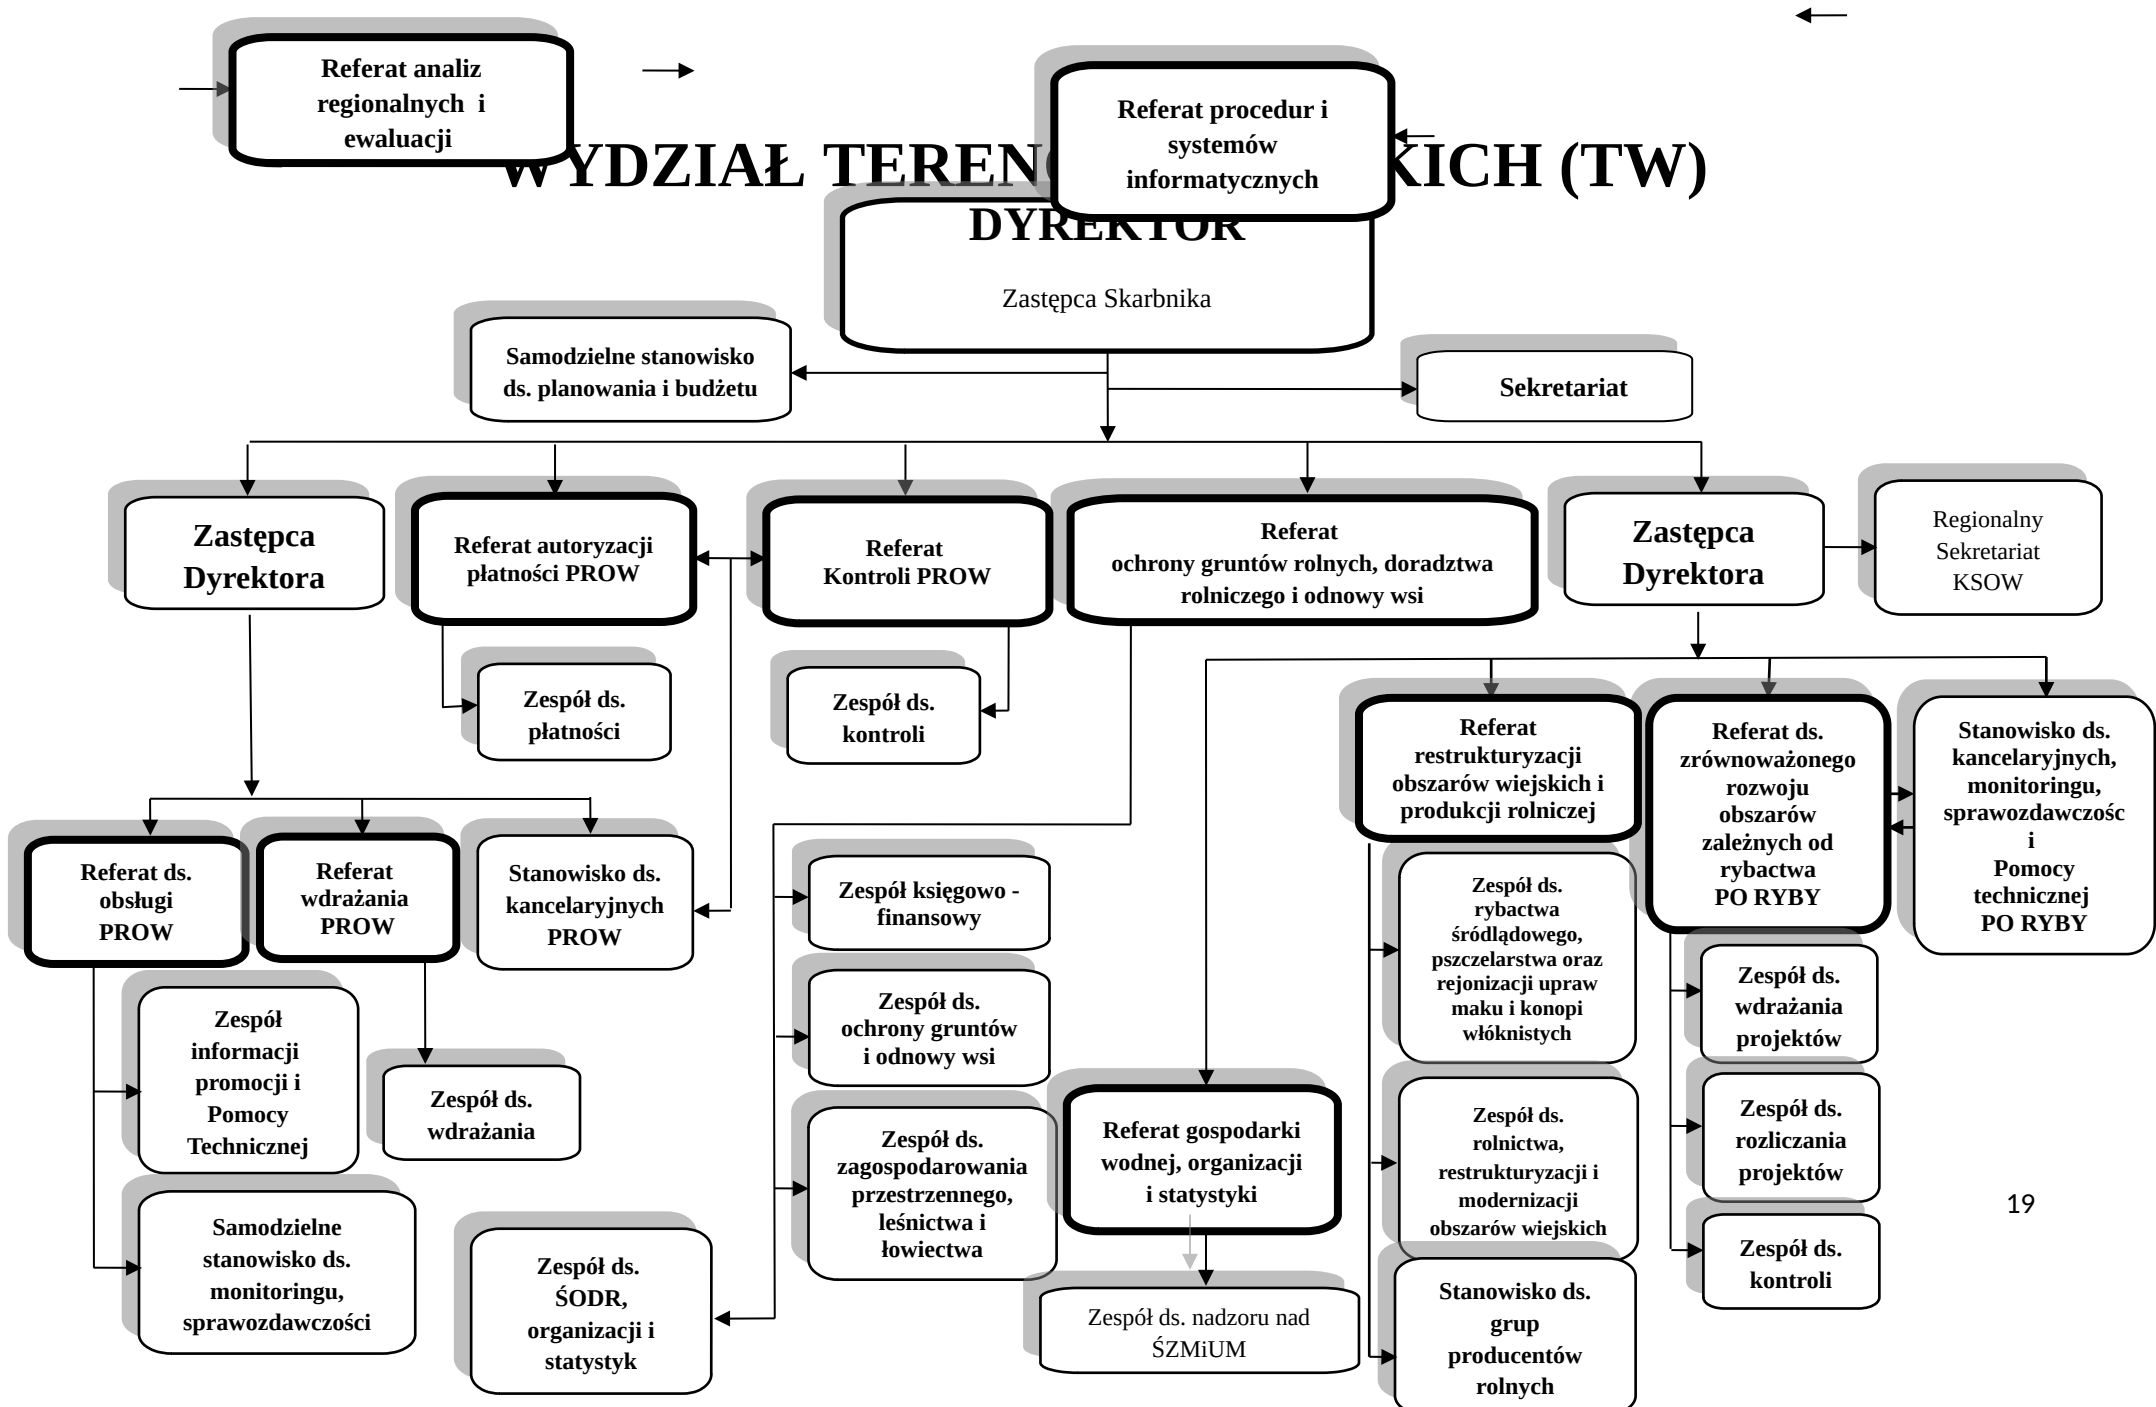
Referat analiz regionalnych i ewaluacji

Referat procedur i systemów informatycznych

WYDZIAŁ TERENÓ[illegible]KICH (TW)

DYREKTOR

Zastępca Skarbnika

Samodzielne stanowisko ds. planowania i budżetu

Sekretariat

Zastępca Dyrektora

Referat autoryzacji płatności PROW

Referat Kontroli PROW

Referat ochrony gruntów rolnych, doradztwa rolniczego i odnowy wsi

Zastępca Dyrektora

Regionalny Sekretariat KSOW

Zespół ds. płatności

Zespół ds. kontroli

Referat restrukturyzacji obszarów wiejskich i produkcji rolniczej

Referat ds. zrównoważonego rozwoju obszarów zależnych od rybactwa PO RYBY

Stanowisko ds. kancelaryjnych, monitoringu, sprawozdawczości i Pomocy technicznej PO RYBY

Referat ds. obsługi PROW

Referat wdrażania PROW

Stanowisko ds. kancelaryjnych PROW

Zespół księgowo - finansowy

Zespół ds. rybactwa śródlądowego, pszczelarstwa oraz rejonizacji upraw maku i konopi włóknistych

Zespół ds. wdrażania projektów

Zespół informacji promocji i Pomocy Technicznej

Zespół ds. wdrażania

Zespół ds. ochrony gruntów i odnowy wsi

Zespół ds. zagospodarowania przestrzennego, leśnictwa i łowiectwa

Referat gospodarki wodnej, organizacji i statystyki

Zespół ds. rolnictwa, restrukturyzacji i modernizacji obszarów wiejskich

Zespół ds. rozliczania projektów

19

Samodzielne stanowisko ds. monitoringu, sprawozdawczości

Zespół ds. ŚODR, organizacji i statystyk

Zespół ds. nadzoru nad ŚZMiUM

Stanowisko ds. grup producentów rolnych

Zespół ds. kontroli